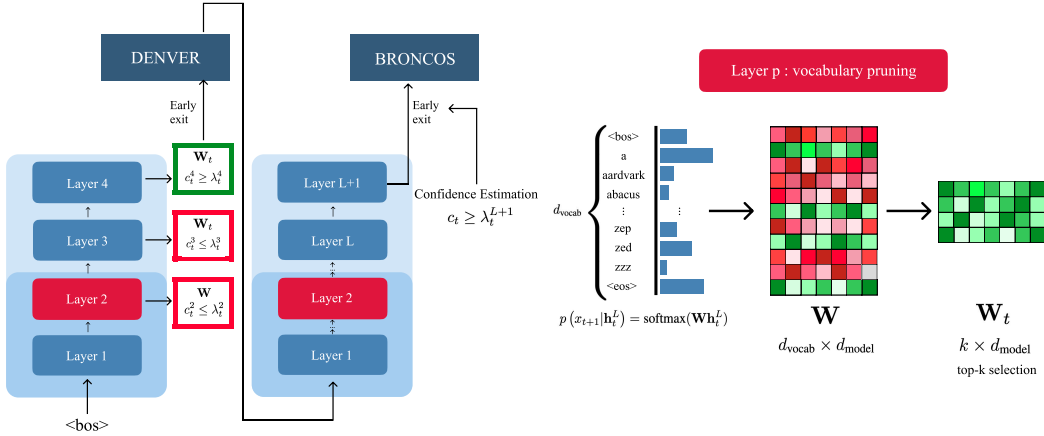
DENVER

Early exit

Layer 4

$\mathbf{W}_t$
$c_t^4 \geq \lambda_t^4$

Layer 3

$\mathbf{W}_t$
$c_t^3 \leq \lambda_t^3$

Layer 2

$\mathbf{W}$
$c_t^2 \leq \lambda_t^2$

Layer 1

<bos>

BRONCOS

Early exit

Layer L+1

Layer L

Layer 2

Layer 1

Confidence Estimation
$c_t \geq \lambda_t^{L+1}$

Layer p : vocabulary pruning

$d_{\text{vocab}}$

<bos>
a
aardvark
abacus
⋮
zep
zed
zzz
<eos>

⋮

$p\left(x_{t+1}|\mathbf{h}_t^L\right) = \text{softmax}(\mathbf{W}\mathbf{h}_t^L)$

$\mathbf{W}$
$d_{\text{vocab}} \times d_{\text{model}}$

$\mathbf{W}_t$
$k \times d_{\text{model}}$
top-k selection